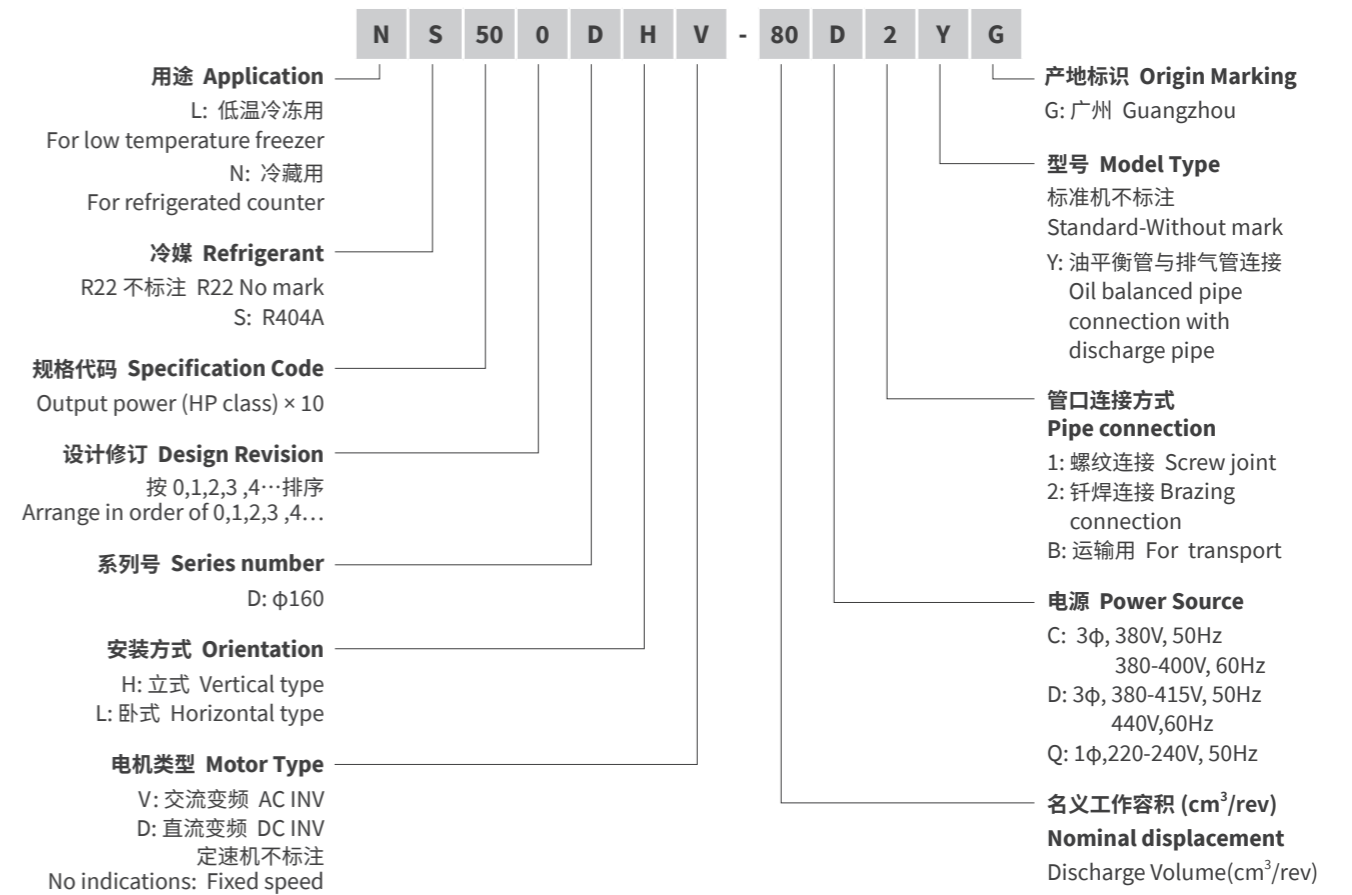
N S 50 0 D H V - 80 D 2 Y G

用途 Application
L: 低温冷冻用
For low temperature freezer
N: 冷藏用
For refrigerated counter

冷媒 Refrigerant
R22 不标注 R22 No mark
S: R404A

规格代码 Specification Code
Output power (HP class) × 10

设计修订 Design Revision
按 0,1,2,3 ,4…排序
Arrange in order of 0,1,2,3 ,4…

系列号 Series number
D: ф160

安装方式 Orientation
H: 立式 Vertical type
L: 卧式 Horizontal type

电机类型 Motor Type
V: 交流变频 AC INV
D: 直流变频 DC INV
定速机不标注
No indications: Fixed speed

产地标识 Origin Marking
G: 广州 Guangzhou

型号 Model Type
标准机不标注
Standard-Without mark
Y: 油平衡管与排气管连接
Oil balanced pipe connection with discharge pipe

管口连接方式
Pipe connection
1: 螺纹连接 Screw joint
2: 钎焊连接 Brazing connection
B: 运输用 For transport

电源 Power Source
C: 3ф, 380V, 50Hz
380-400V, 60Hz
D: 3ф, 380-415V, 50Hz
440V,60Hz
Q: 1ф,220-240V, 50Hz

名义工作容积 (cm$^3$/rev)
Nominal displacement
Discharge Volume(cm$^3$/rev)